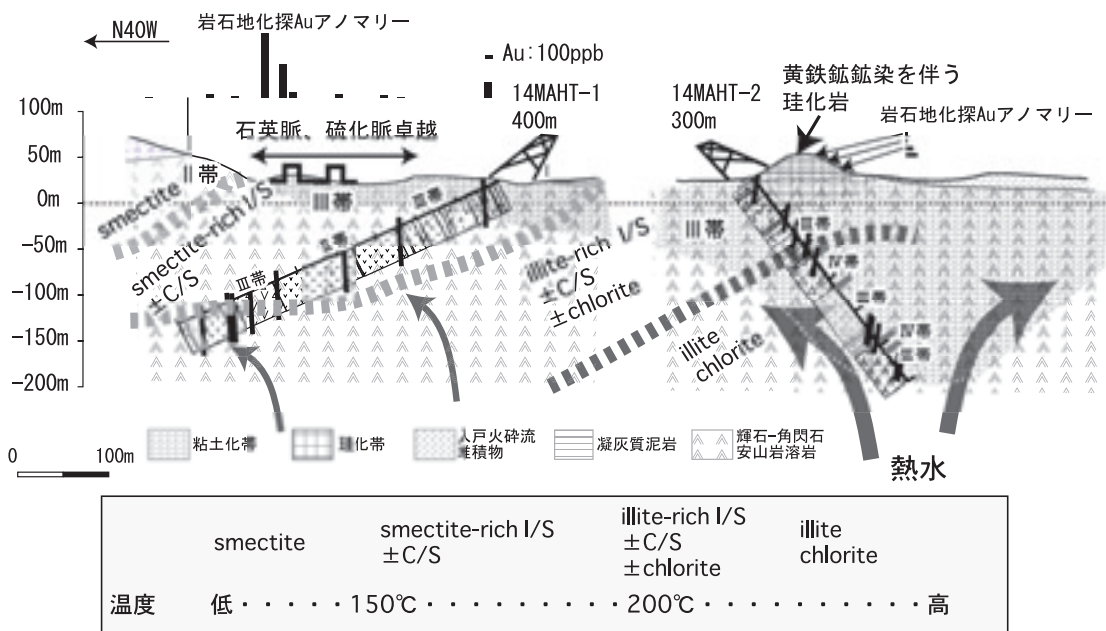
N40W

岩石地化探Auアノマリー

Au:100ppb

14MAHT-1
400m

14MAHT-2
300m

黄鉄鉱鉱染を伴う
珪化岩

岩石地化探Auアノマリー

100m
50m
0m
-50m
-100m
-150m
-200m

石英脈、硫化脈卓越

II帯

III帯

III帯

smectite

smectite-rich I/S

smectite-rich I/S ±C/S

III帯

III帯

III帯

illite-rich I/S ±C/S ±chlorite

III帯

IV帯

III帯

IV帯

III帯

illite chlorite

粘土化帯

珪化帯

入戸火砕流堆積物

凝灰質泥岩

輝石-角閃石安山岩溶岩

0

100m

熱水

| | smectite | smectite-rich I/S ±C/S | illite-rich I/S ±C/S ±chlorite | illite chlorite |
|---|---|---|---|---|
| 温度 | 低・・・・・150℃・・・・・・・・・・200℃・・・・・・・・・・・高 | | | |